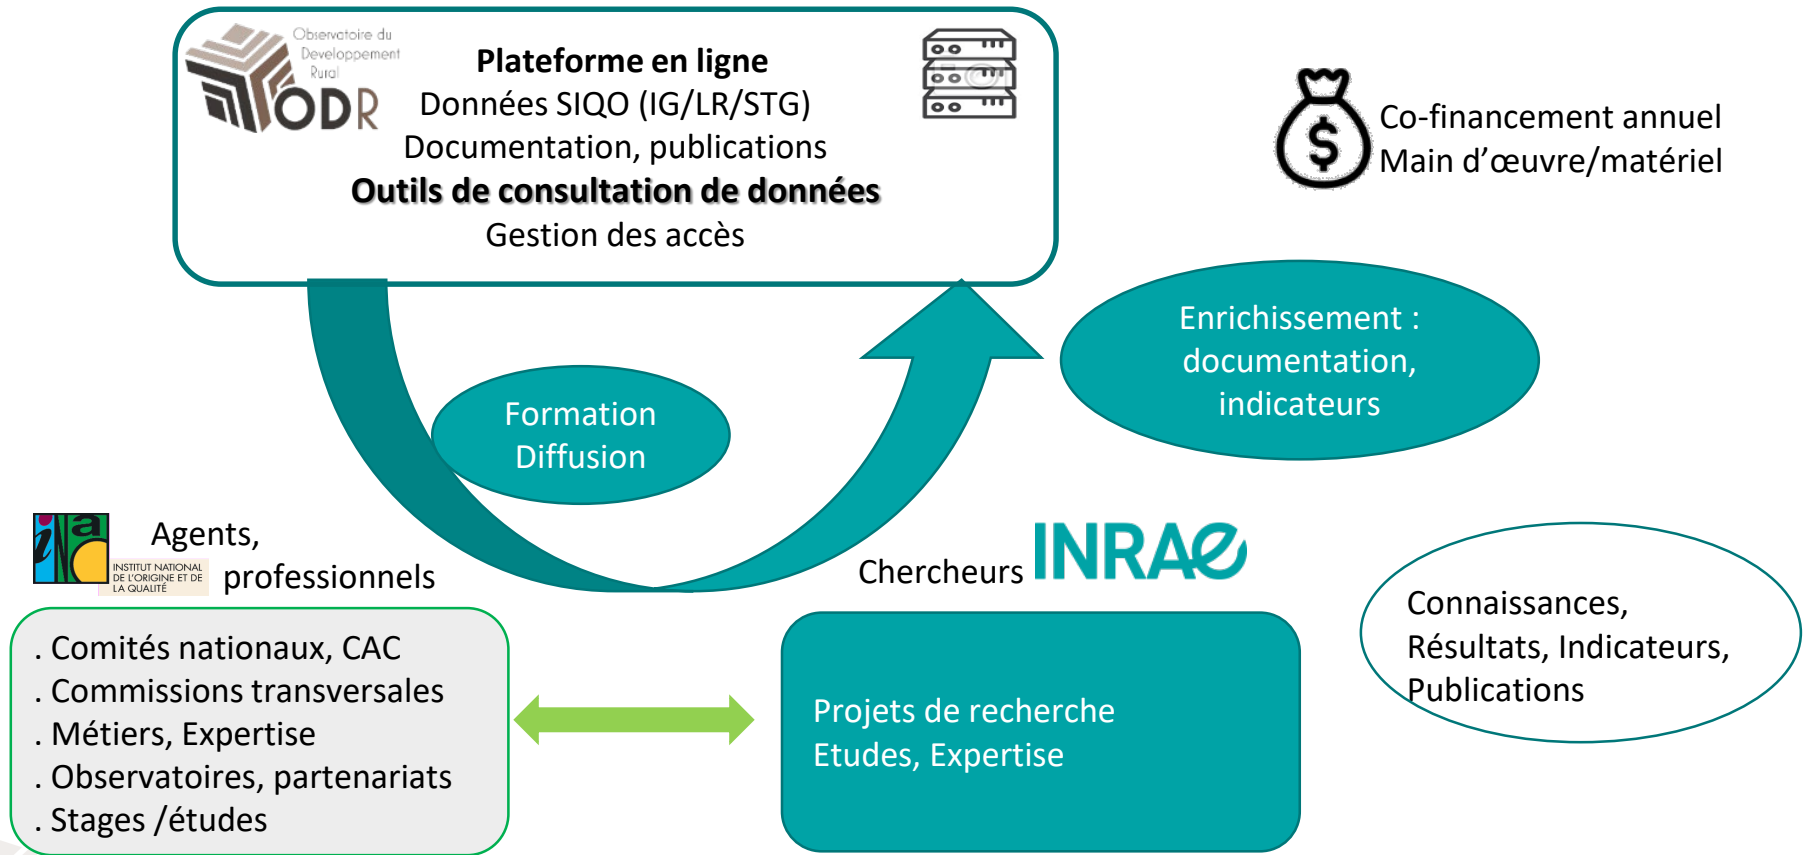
Observatoire du Developpement Rural
ODR

Plateforme en ligne
Données SIQO (IG/LR/STG)
Documentation, publications
Outils de consultation de données
Gestion des accès

Co-financement annuel
Main d'œuvre/matériel

Enrichissement : documentation, indicateurs

Formation Diffusion

INAO
INSTITUT NATIONAL DE L'ORIGINE ET DE LA QUALITÉ
Agents, professionnels

Chercheurs INRAE

Connaissances, Résultats, Indicateurs, Publications

. Comités nationaux, CAC
. Commissions transversales
. Métiers, Expertise
. Observatoires, partenariats
. Stages /études

Projets de recherche
Etudes, Expertise